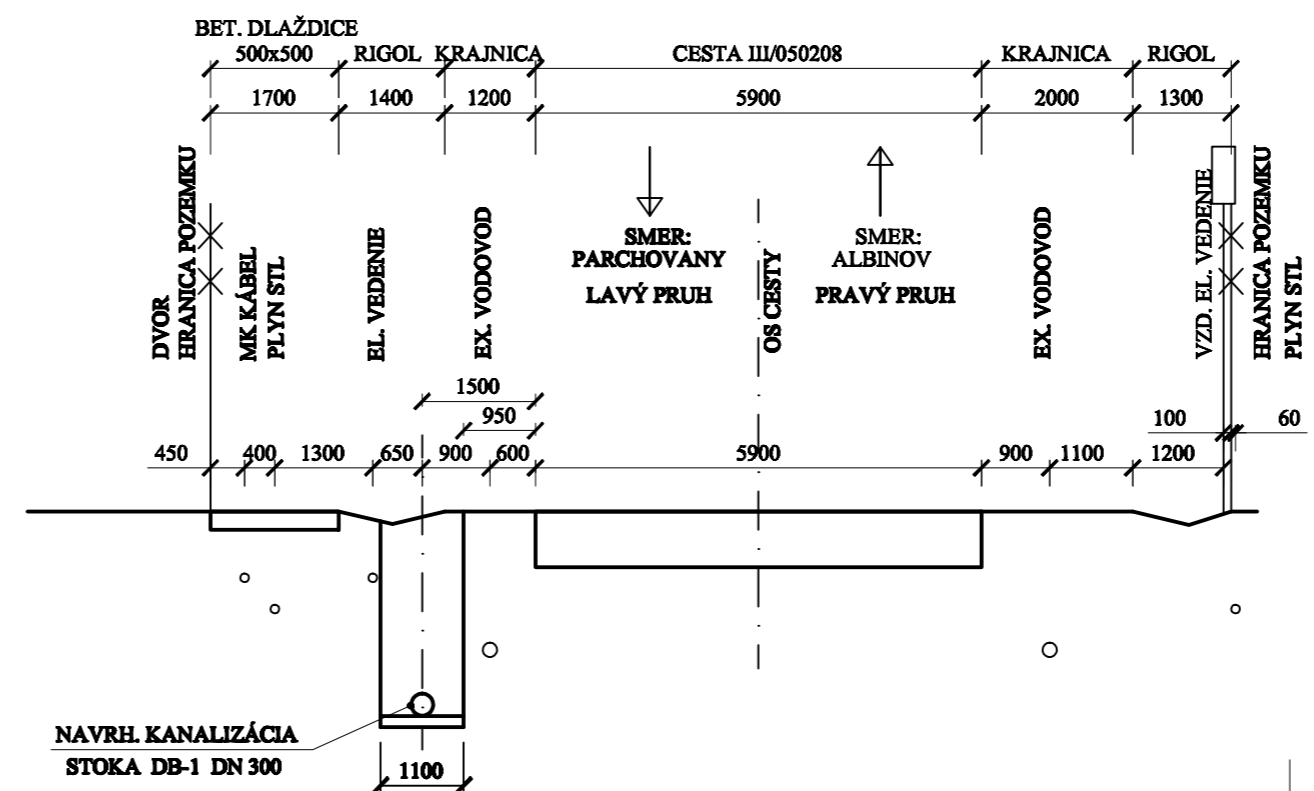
BET. DLAŽDICE
500x500 RIGOL KRAJNICA CESTA III/050208 KRAJNICA RIGOL
1700 1400 1200 5900 2000 1300

DVOR
HRANICA POZEMKU
MK KÁBEL
PLYN STL
EL. VEDENIE
EX. VODOVOD
SMER:
PARCHOVANY
LAVÝ PRUH
OS CESTY
SMER:
ALBINOV
PRAVÝ PRUH
EX. VODOVOD
VZD. EL. VEDENIE
HRANICA POZEMKU
PLYN STL

1500
950
100 60
450 400 1300 650 900 600 5900 900 1100 1200

NAVRH. KANALIZÁCIA
STOKA DB-1 DN 300
1100